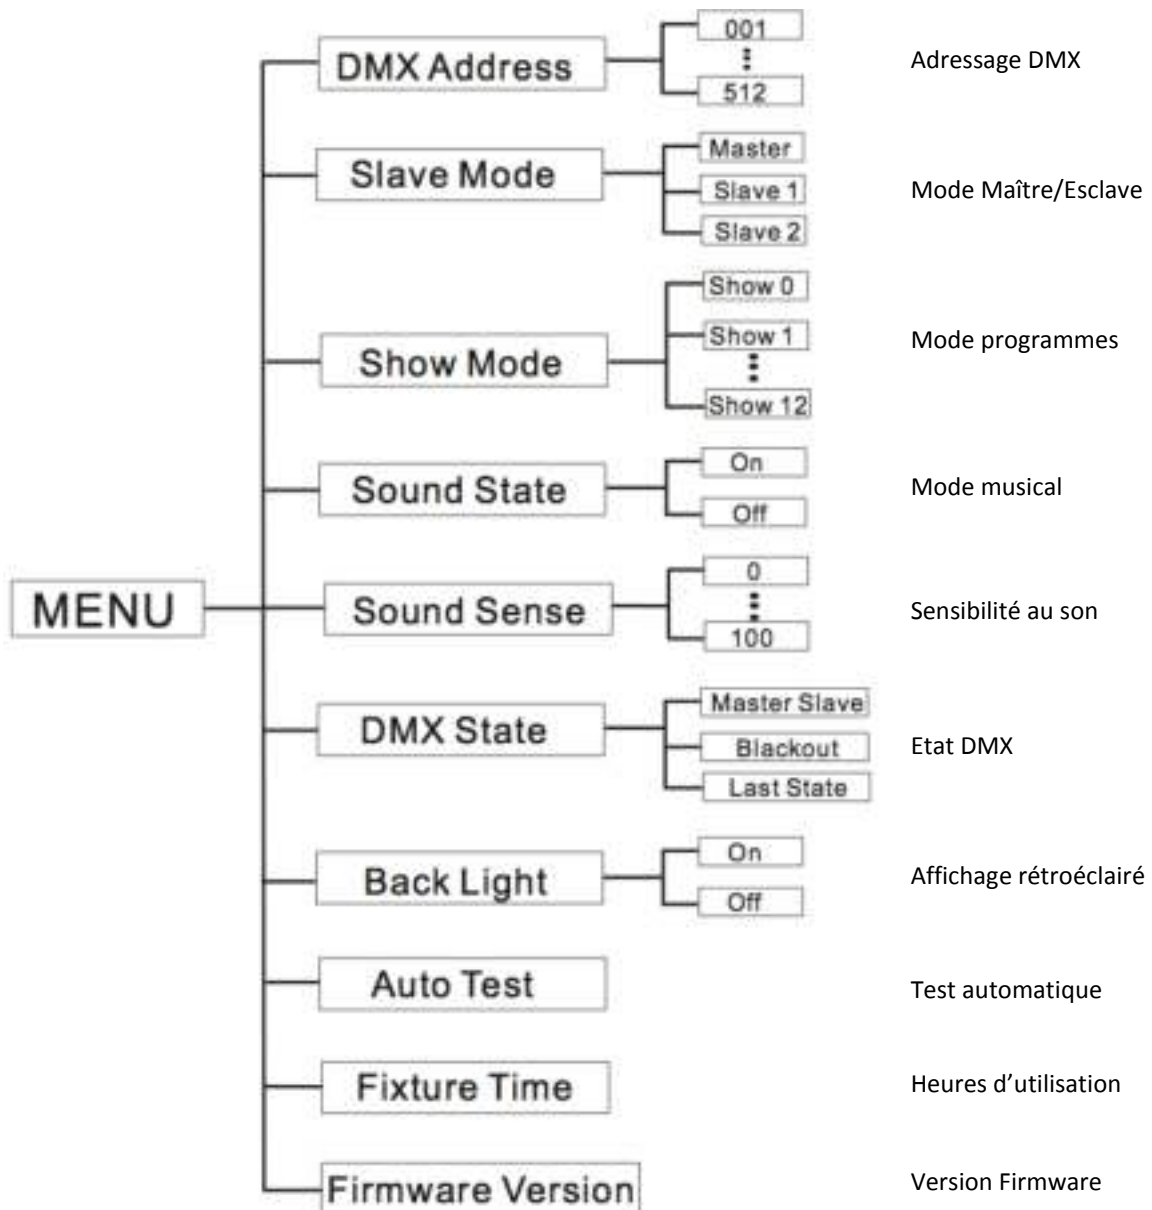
MENU

DMX Address
001
⋮
512
Adressage DMX

Slave Mode
Master
Slave 1
Slave 2
Mode Maître/Esclave

Show Mode
Show 0
Show 1
⋮
Show 12
Mode programmes

Sound State
On
Off
Mode musical

Sound Sense
0
⋮
100
Sensibilité au son

DMX State
Master Slave
Blackout
Last State
Etat DMX

Back Light
On
Off
Affichage rétroéclairé

Auto Test
Test automatique

Fixture Time
Heures d'utilisation

Firmware Version
Version Firmware